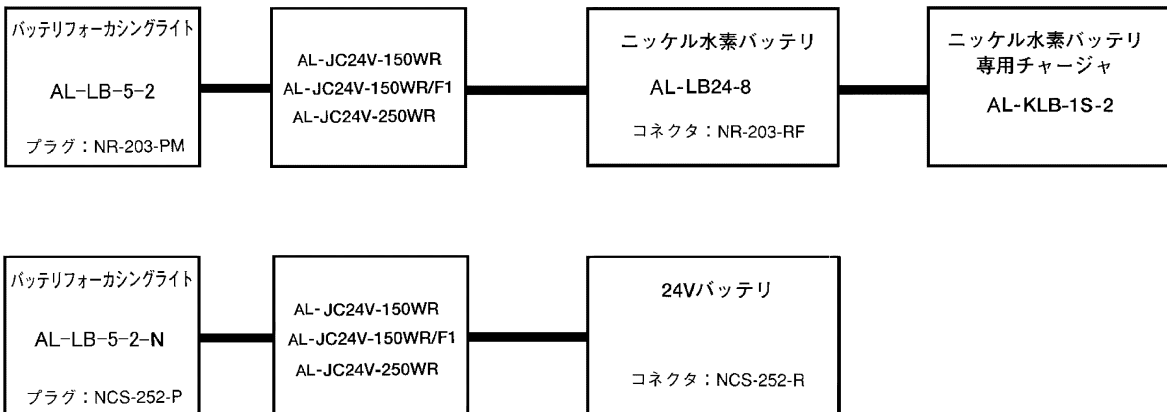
バッテリフォーカシングライト

AL-LB-5-2

プラグ：NR-203-PM

AL-JC24V-150WR
AL-JC24V-150WR/F1
AL-JC24V-250WR

ニッケル水素バッテリ

AL-LB24-8

コネクタ：NR-203-RF

ニッケル水素バッテリ
専用チャージャ

AL-KLB-1S-2

バッテリフォーカシングライト

AL-LB-5-2-N

プラグ：NCS-252-P

AL-JC24V-150WR
AL-JC24V-150WR/F1
AL-JC24V-250WR

24Vバッテリ

コネクタ：NCS-252-R